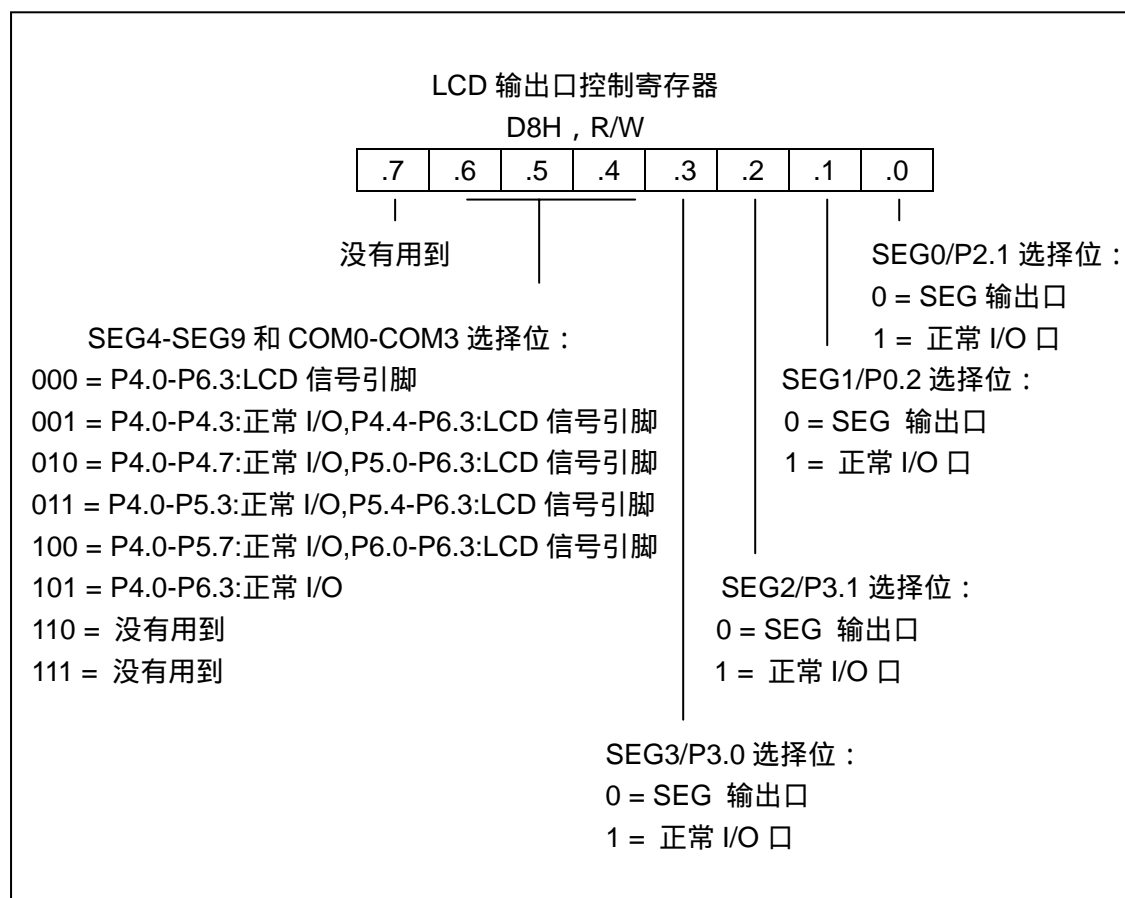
LCD 输出口控制寄存器
D8H，R/W

| .7 | .6 | .5 | .4 | .3 | .2 | .1 | .0 |
|---|---|---|---|---|---|---|---|

没有用到

SEG0/P2.1 选择位：
0 = SEG 输出口
1 = 正常 I/O 口

SEG4-SEG9 和 COM0-COM3 选择位：
000 = P4.0-P6.3:LCD 信号引脚
001 = P4.0-P4.3:正常 I/O,P4.4-P6.3:LCD 信号引脚
010 = P4.0-P4.7:正常 I/O,P5.0-P6.3:LCD 信号引脚
011 = P4.0-P5.3:正常 I/O,P5.4-P6.3:LCD 信号引脚
100 = P4.0-P5.7:正常 I/O,P6.0-P6.3:LCD 信号引脚
101 = P4.0-P6.3:正常 I/O
110 = 没有用到
111 = 没有用到

SEG1/P0.2 选择位：
0 = SEG 输出口
1 = 正常 I/O 口

SEG2/P3.1 选择位：
0 = SEG 输出口
1 = 正常 I/O 口

SEG3/P3.0 选择位：
0 = SEG 输出口
1 = 正常 I/O 口